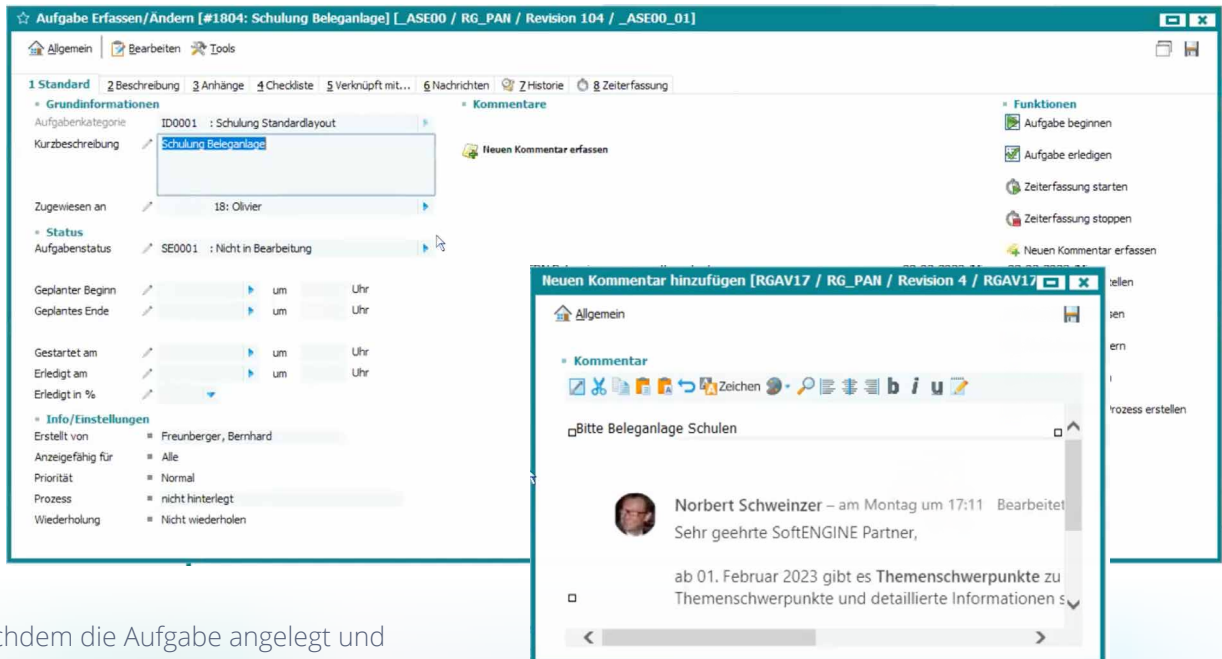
☆ Aufgabe Erfassen/Ändern [#1804: Schulung Beleganlage] [_ASE00 / RG_PAN / Revision 104 / _ASE00_01]

Allgemein | Bearbeiten Tools

1 Standard | 2 Beschreibung | 3 Anhänge | 4 Checkliste | 5 Verknüpft mit... | 6 Nachrichten | 7 Historie | 8 Zeiterfassung

Grundinformationen
Aufgabenkategorie ID0001 : Schulung Standardlayout
Kurzbeschreibung Schulung Beleganlage
Zugewiesen an 18: Olivier

Status
Aufgabenstatus SE0001 : Nicht in Bearbeitung

Geplanter Beginn um Uhr
Geplantes Ende um Uhr

Gestartet am um Uhr
Erledigt am um Uhr
Erledigt in %

Info/Einstellungen
Erstellt von Freunberger, Bernhard
Anzeigefähig für Alle
Priorität Normal
Prozess nicht hinterlegt
Wiederholung Nicht wiederholen

Kommentare
Neuen Kommentar erfassen

Funktionen
Aufgabe beginnen
Aufgabe erledigen
Zeiterfassung starten
Zeiterfassung stoppen
Neuen Kommentar erfassen
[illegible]tellen
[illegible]sen
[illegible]ern
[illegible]rozess erstellen

Neuen Kommentar hinzufügen [RGAV17 / RG_PAN / Revision 4 / RGAV17

Allgemein

Kommentar
Zeichen

Bitte Beleganlage Schulen

Norbert Schweinzer – am Montag um 17:11 Bearbeitet
Sehr geehrte SoftENGINE Partner,

ab 01. Februar 2023 gibt es Themenschwerpunkte zu
Themenschwerpunkte und detaillierte Informationen s

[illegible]chdem die Aufgabe angelegt und